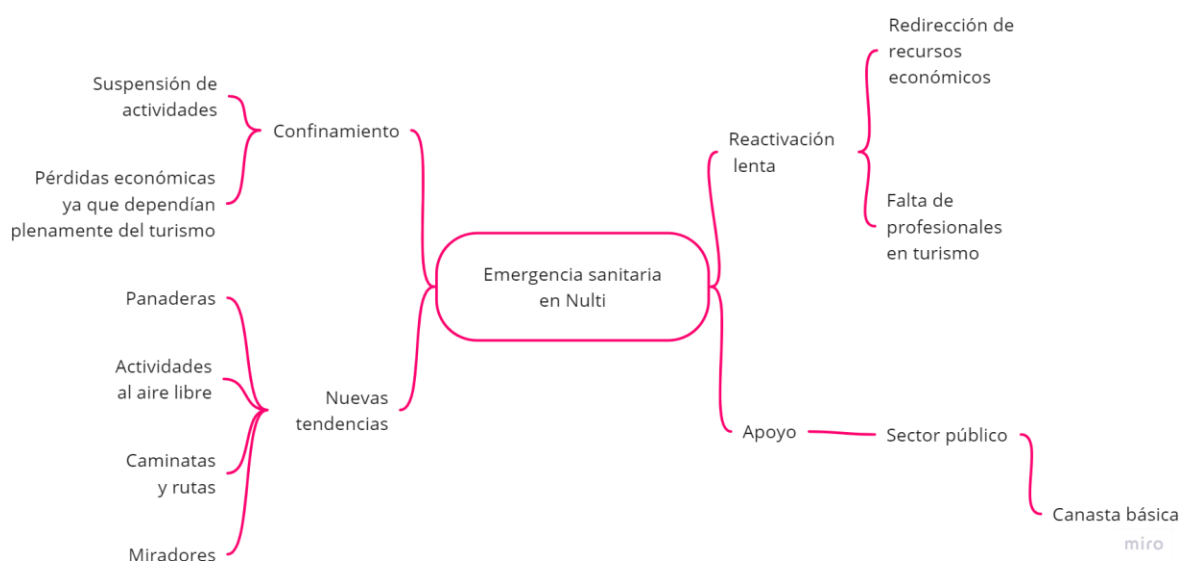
Emergencia sanitaria en Nulti

Confinamiento

Suspensión de actividades

Pérdidas económicas ya que dependían plenamente del turismo

Nuevas tendencias

Panaderas

Actividades al aire libre

Caminatas y rutas

Miradores

Reactivación lenta

Redirección de recursos económicos

Falta de profesionales en turismo

Apoyo

Sector público

Canasta básica

miro